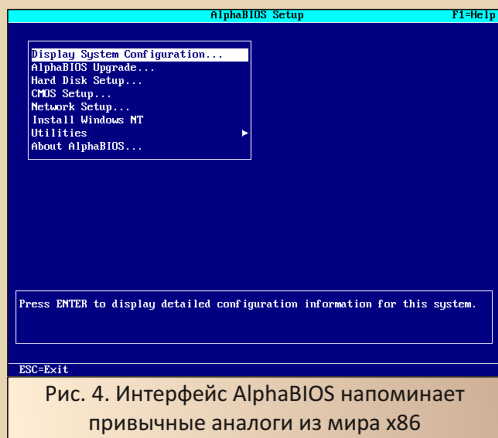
AlphaBIOS Setup F1=Help

Display System Configuration...
AlphaBIOS Upgrade...
Hard Disk Setup...
CMOS Setup...
Network Setup...
Install Windows NT
Utilities ►
About AlphaBIOS...

Press ENTER to display detailed configuration information for this system.

ESC=Exit

Рис. 4. Интерфейс AlphaBIOS напоминает привычные аналоги из мира x86